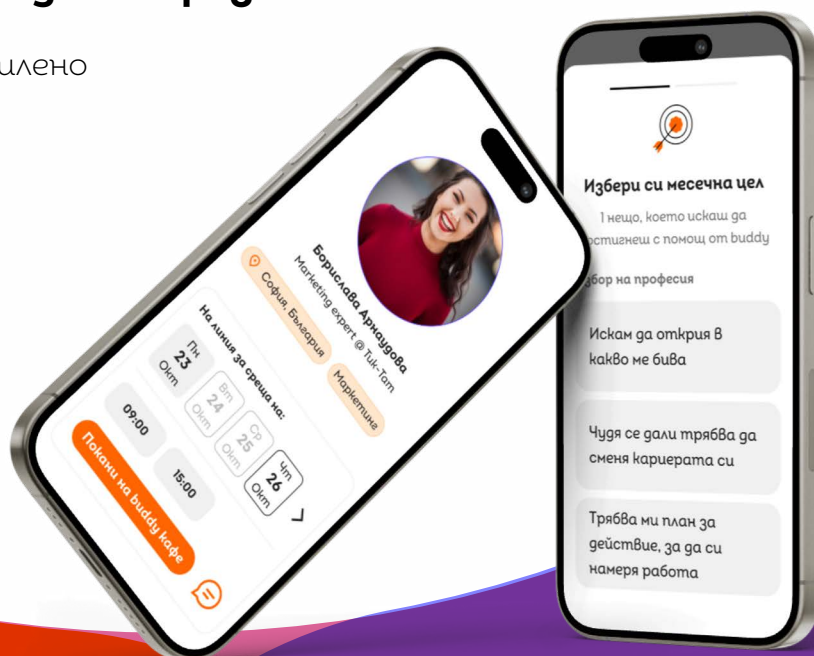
илено

Борислава Арнаудова
Marketing expert @ Tuk-Tam
София, България
Маркетинг
На линия за среща на:
Пн 23 Окт
Вт 24 Окт
Ср 25 Окт
Чт 26 Окт
09:00
15:00
Покани на buddy кафе

Избери си месечна цел
1 нещо, което искаш да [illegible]стигнеш с помощ от buddy
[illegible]бор на професия
Искам да открия в какво ме бива
Чудя се дали трябва да сменя кариерата си
Трябва ми план за действие, за да си намеря работа